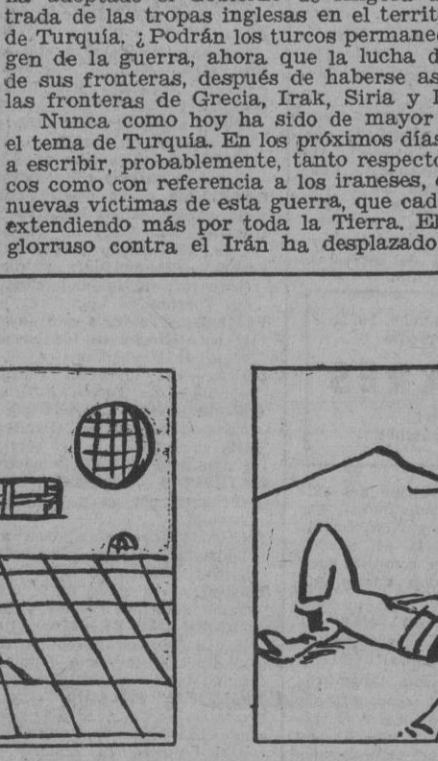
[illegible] trada de las tropas inglesas en el territ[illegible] de Turquía. ¿Podrán los turcos permane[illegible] gen de la guerra, ahora que la lucha d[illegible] de sus fronteras, después de haberse as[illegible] las fronteras de Grecia, Irak, Siria y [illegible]

Nunca como hoy ha sido de mayor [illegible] el tema de Turquía. En los próximos días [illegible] a escribir, probablemente, tanto respecto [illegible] cos como con referencia a los iraneses, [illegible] nuevas víctimas de esta guerra, que cad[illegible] extendiendo más por toda la Tierra. El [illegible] glorruso contra el Irán ha desplazado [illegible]